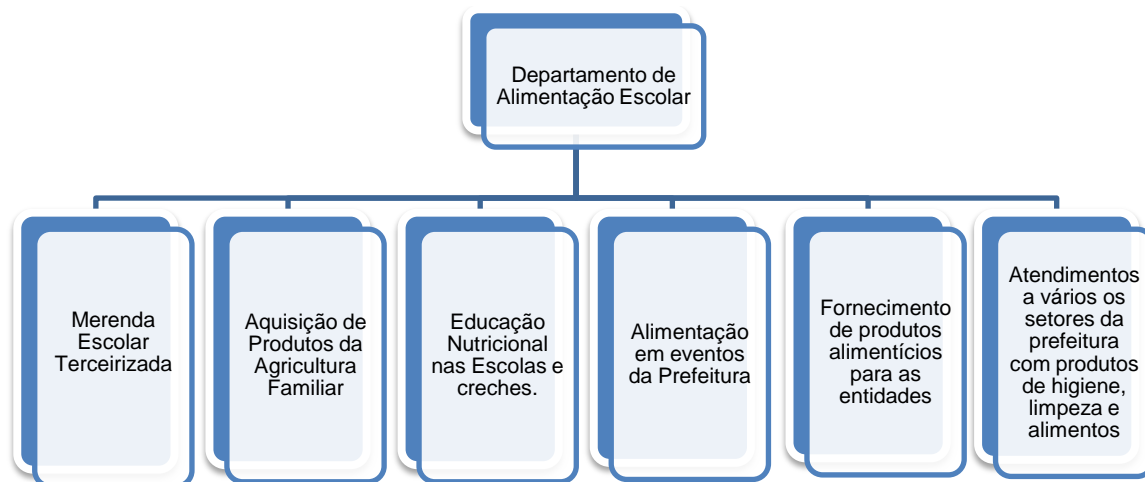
Departamento de Alimentação Escolar

Merenda Escolar Terceirizada

Aquisição de Produtos da Agricultura Familiar

Educação Nutricional nas Escolas e creches.

Alimentação em eventos da Prefeitura

Fornecimento de produtos alimentícios para as entidades

Atendimentos a vários os setores da prefeitura com produtos de higiene, limpeza e alimentos